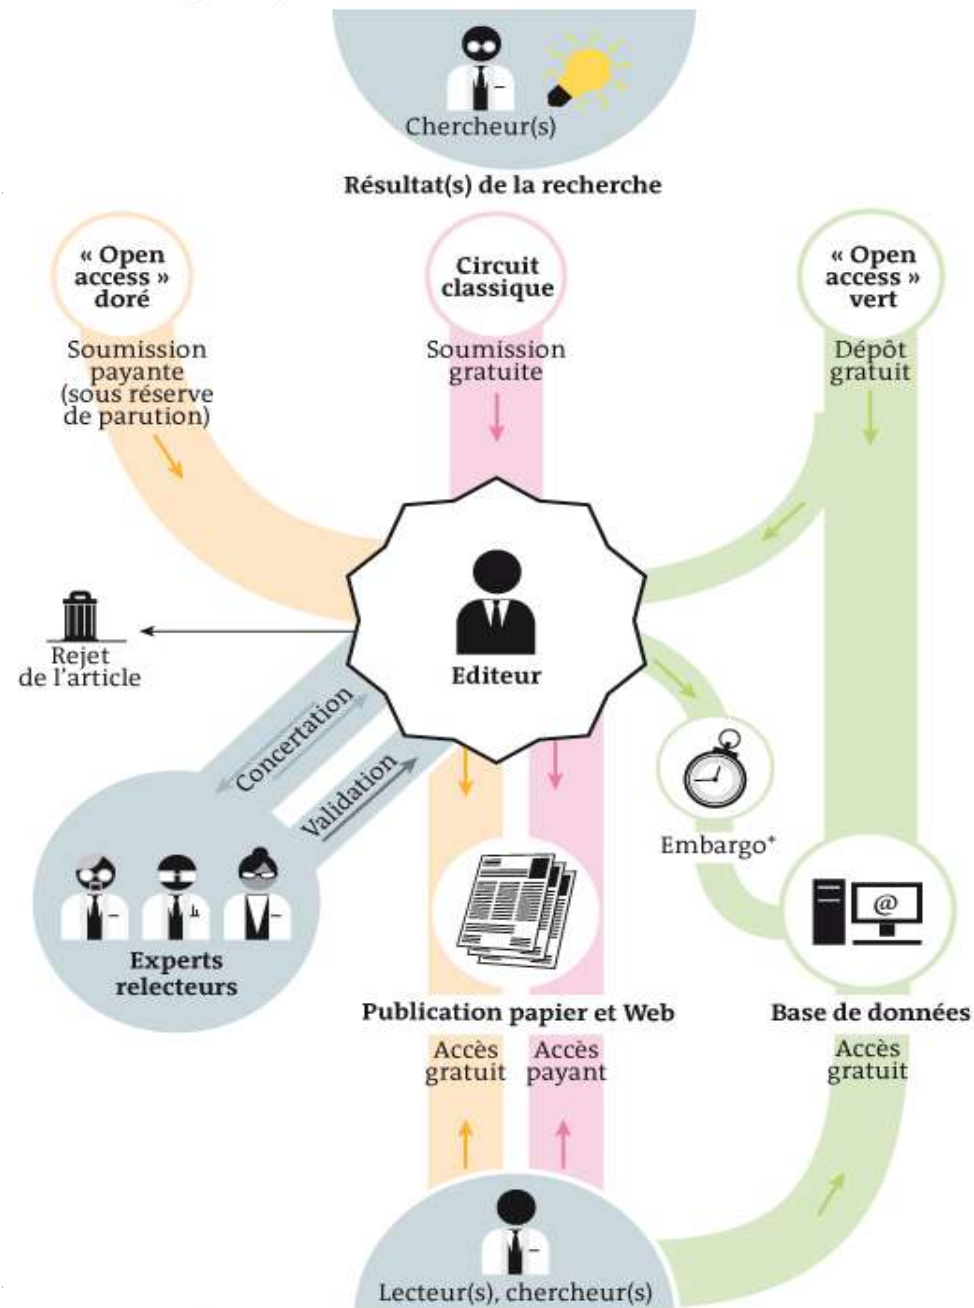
Chercheur(s)

Résultat(s) de la recherche

« Open access » doré

Soumission payante (sous réserve de parution)

Circuit classique

Soumission gratuite

« Open access » vert

Dépôt gratuit

Rejet de l'article

Editeur

Concertation

Validation

Embargo*

Experts relecteurs

Publication papier et Web

Accès gratuit

Accès payant

Base de données

Accès gratuit

Lecteur(s), chercheur(s)